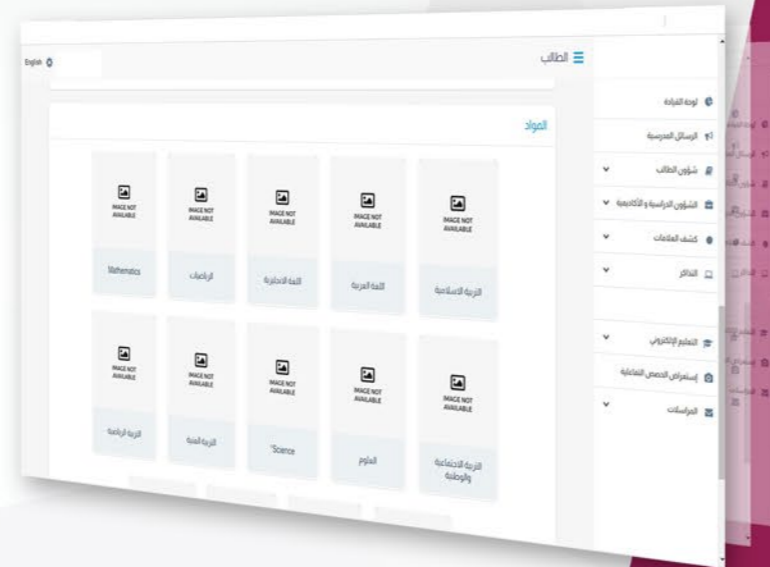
English

الطالب

لوحة القيادة
الرسائل المدرسية
شؤون الطالب
الشؤون الدراسية و الأكاديمية
كشف العلامات
التذاكر
التعليم الإلكتروني
إستعراض الحصص التفاعلية
المراسلات

المواد

IMAGE NOT AVAILABLE
التربية الاسلامية

IMAGE NOT AVAILABLE
اللغة العربية

IMAGE NOT AVAILABLE
اللغة الانجليزية

IMAGE NOT AVAILABLE
الرياضيات

IMAGE NOT AVAILABLE
Mathematics

IMAGE NOT AVAILABLE
التربية الاجتماعية والوطنية

IMAGE NOT AVAILABLE
العلوم

IMAGE NOT AVAILABLE
Science

IMAGE NOT AVAILABLE
التربية الفنية

IMAGE NOT AVAILABLE
التربية الرياضية